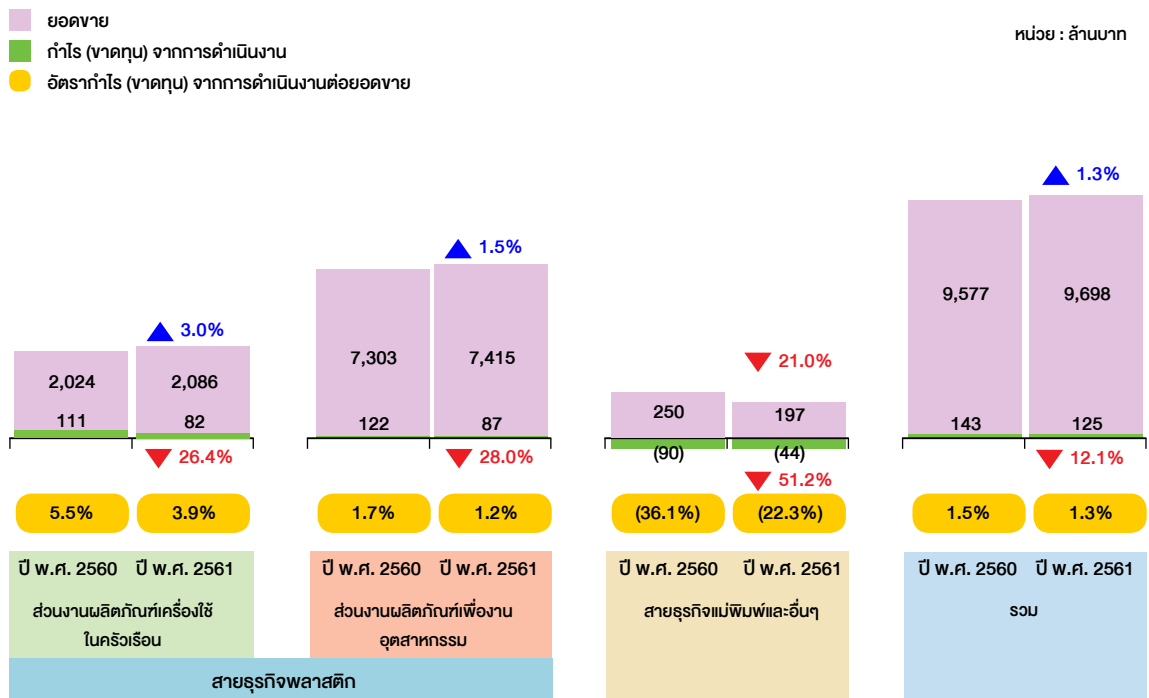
ยอดขาย
กำไร (ขาดทุน) จากการดำเนินงาน
อัตรากำไร (ขาดทุน) จากการดำเนินงานต่อยอดขาย

หน่วย : ล้านบาท

3.0%
2,024
111
2,086
82
26.4%
5.5%
3.9%
ปี พ.ศ. 2560 ปี พ.ศ. 2561
ส่วนงานผลิตภัณฑ์เครื่องใช้ในครัวเรือน

1.5%
7,303
122
7,415
87
28.0%
1.7%
1.2%
ปี พ.ศ. 2560 ปี พ.ศ. 2561
ส่วนงานผลิตภัณฑ์เพื่องานอุตสาหกรรม

สายธุรกิจพลาสติก

21.0%
250
(90)
197
(44)
51.2%
(36.1%)
(22.3%)
ปี พ.ศ. 2560 ปี พ.ศ. 2561
สายธุรกิจแม่พิมพ์และอื่นๆ

1.3%
9,577
143
9,698
125
12.1%
1.5%
1.3%
ปี พ.ศ. 2560 ปี พ.ศ. 2561
รวม